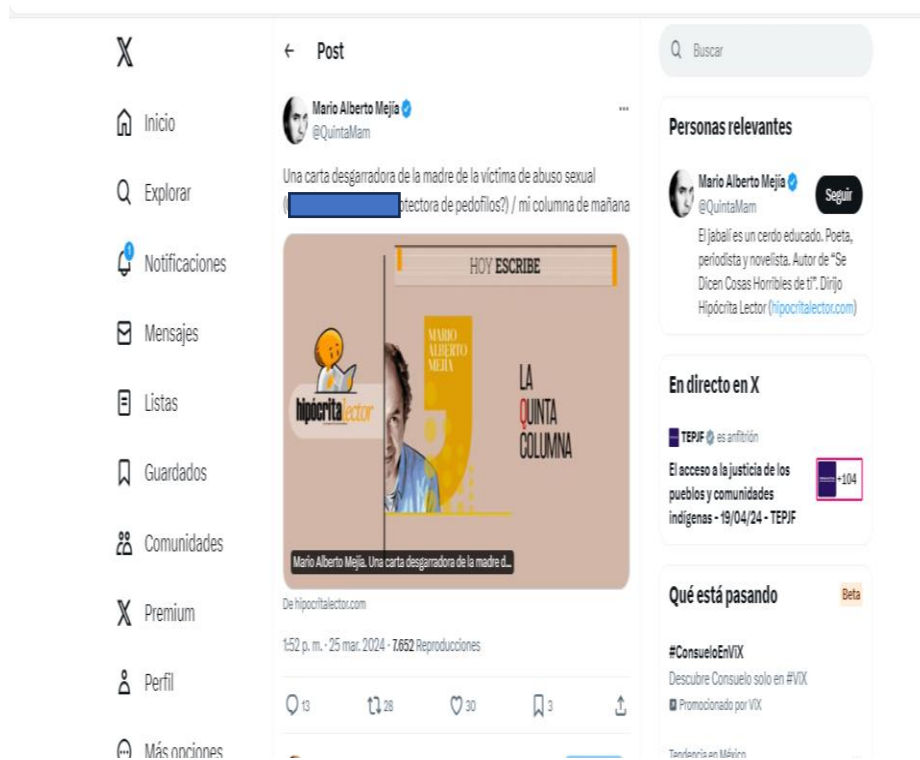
Inicio

Explorar

Notificaciones

Mensajes

Listas

Guardados

Comunidades

Premium

Perfil

Más opciones

← Post

Mario Alberto Mejía
@QuintaMam

Una carta desgarradora de la madre de la víctima de abuso sexual ([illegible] protectora de pedofilos?) / mi columna de mañana

HOY ESCRIBE

hipócritalector

MARIO ALBERTO MEJÍA

LA QUINTA COLUMNA

Mario Alberto Mejía. Una carta desgarradora de la madre d...

De hipocritalector.com

1:52 p. m. · 25 mar. 2024 · 7.652 Reproducciones

13 28 30 3

Buscar

Personas relevantes

Mario Alberto Mejía
@QuintaMam
Seguir
El jabalí es un cerdo educado. Poeta, periodista y novelista. Autor de "Se Dicen Cosas Horribles de ti". Dirijo Hipócrita Lector (hipocritalector.com)

En directo en X

TEPJF es anfitrión
El acceso a la justicia de los pueblos y comunidades indígenas - 19/04/24 - TEPJF
+104

Qué está pasando
Beta

#ConsueloEnVIX
Descubre Consuelo solo en #VIX
Promocionado por VIX

Tendencia en México